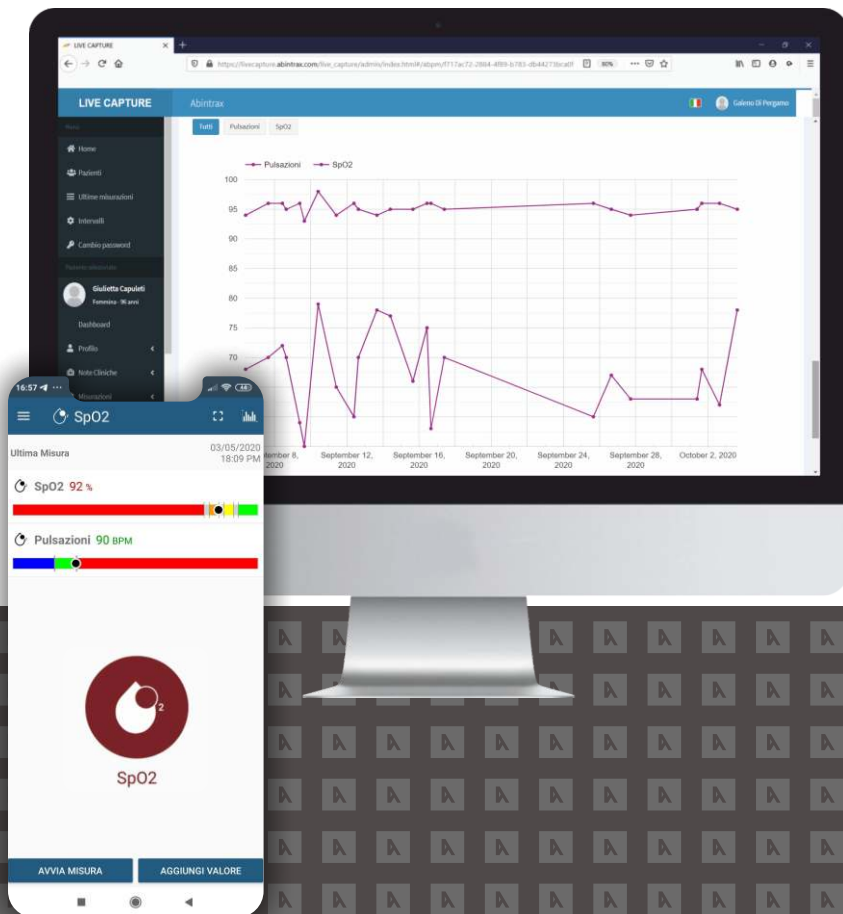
LIVE CAPTURE

https://livecapture.abintrax.com/live_capture/admin/index.html#/abpm/f717ac72-2884-4f89-b783-db44273bca0f

90%

LIVE CAPTURE

Abintrax

Galeno Di Pergamo

Tutti

Pulsazioni

SpO2

Home

Pazienti

Ultime misurazioni

Intervalli

Cambio password

Giulietta Capuleti

Femmina - 96 anni

Dashboard

Profilo

Note Cliniche

Misurazioni

Pulsazioni

SpO2

100

95

90

85

80

75

70

ptember 8, 2020

September 12, 2020

September 16, 2020

September 20, 2020

September 24, 2020

September 28, 2020

October 2, 2020

16:57

SpO2

Ultima Misura

03/05/2020 18:09 PM

SpO2 92 %

Pulsazioni 90 BPM

2

SpO2

AVVIA MISURA

AGGIUNGI VALORE